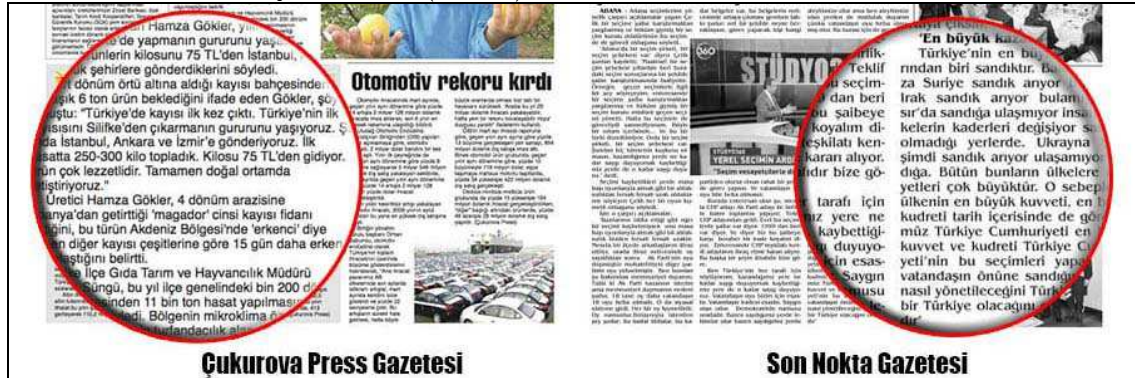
Hamza Gökler, "... de yapmanın gururunu yaşı... ünlerin kilosunu 75 TL'den İstanbul, ... şehirlere gönderdiklerini söyledi.

... dönüm örtü altına aldığı kayısı bahçesinde ... ık 6 ton ürün beklediğini ifade eden Gökler, şö... ştu: "Türkiye'de kayısı ilk kez çıktı. Türkiye'nin ilk ... ısını Silifke'den çıkarmanın gururunu yaşıyoruz. ... da İstanbul, Ankara ve İzmir'e gönderiyoruz. İlk ... satta 250-300 kilo topladık. Kilosu 75 TL'den gidiyor. ... ün çok lezzetlidir. Tamamen doğal ortamda ... ştiriyoruz."

Üretici Hamza Gökler, 4 dönüm arazisine ... anya'dan getirttiği 'magador' cinsi kayısı fidanı ... ğini, bu türün Akdeniz Bölgesi'nde 'erkenci' diye ... en diğer kayısı çeşitlerine göre 15 gün daha erken ... ştığını belirtti.

... İlçe Gıda Tarım ve Hayvancılık Müdürü ... Güngü, bu yıl ilçe genelindeki bin 200 d... ... sinden 11 bin ton hasat yapılmas... ... Bölgenin mikroklima ö... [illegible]

Otomotiv rekoru kırdı

Çukurova Press Gazetesi

STÜDYO

YEREL SEÇİMİN ARDIN...

"Seçim sonuçlarını de..."

'En büyük ka...'

Türkiye'nin en büy... rından biri sandıktır. Ba... za Suriye sandık arıyor ... Irak sandık arıyor bulan... sır'da sandığa ulaşmıyor insan... kelerin kaderleri değişiyor sa... olmadığı yerlerde. Ukrayna ... şimdi sandık arıyor ulaşamıyor... dığa. Bütün bunların ülkelere... yetleri çok büyüktür. O sebep... ülkenin en büyük kuvveti, en b... kudreti tarih içerisinde de gö... müz Türkiye Cumhuriyeti en ... kuvvet ve kudreti Türkiye C... yeti'nin bu seçimleri yapa... vatandaşın önüne sandığı... nasıl yönetileceğini Türk... bir Türkiye olacağını ... dir"

...ilik- ... Teklif ... seçim- ... dan beri ... bu şaibeye ... koyalım di- ... eşkilatı ken- ... karan alıyor. ... dir bize gö- ... tarafı için ... yere ne ... kaybettiği- ... duyuyo- ... çin esas- ... Saygın ... musu ...

Son Nokta Gazetesi